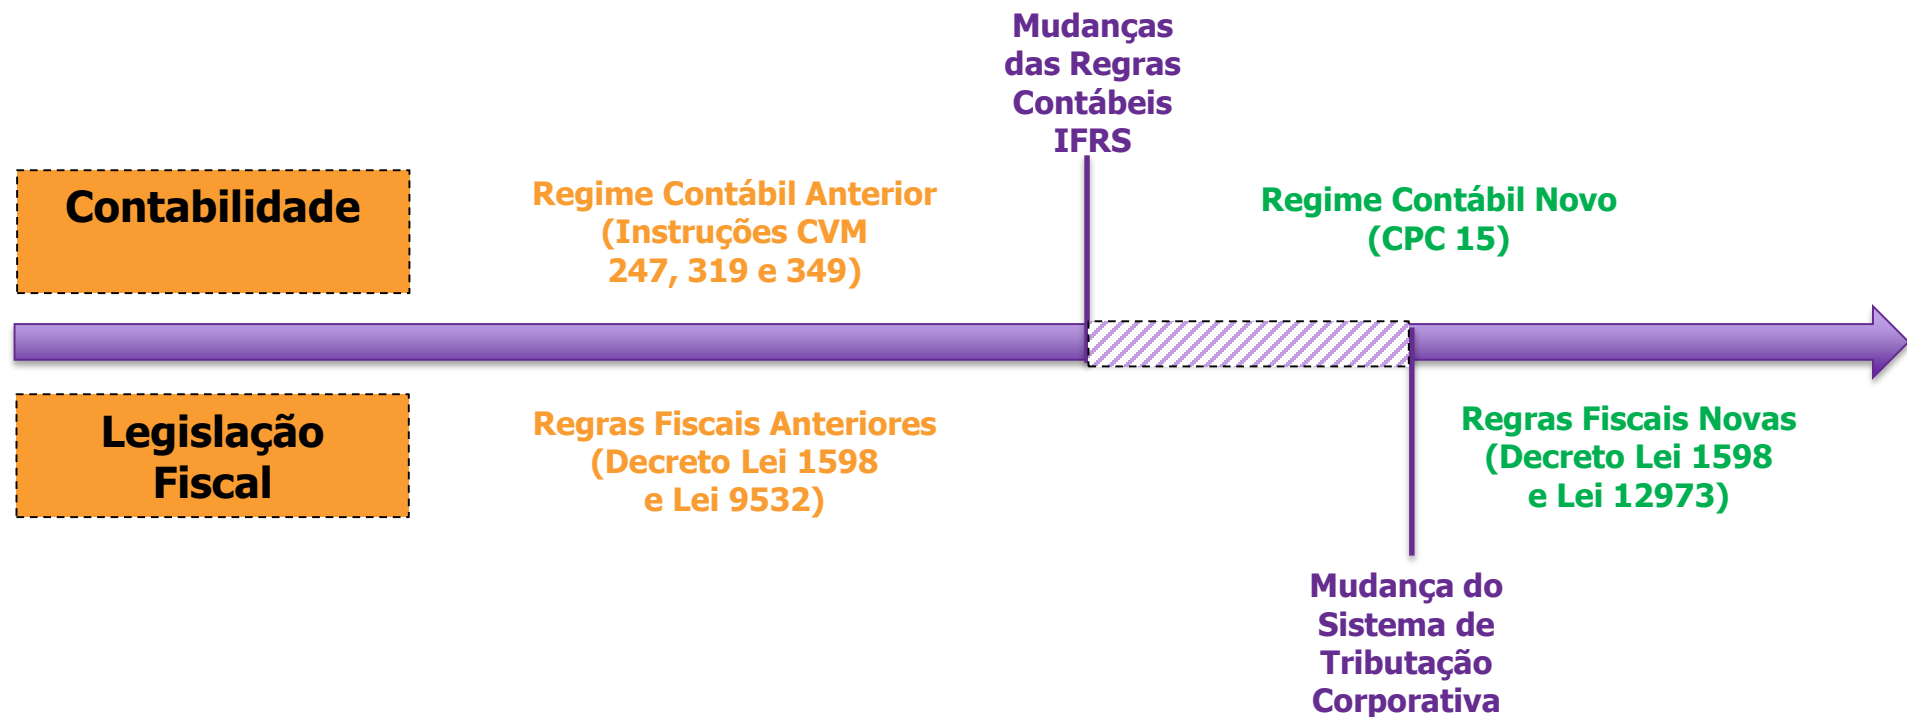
Mudanças das Regras Contábeis IFRS

Contabilidade

Regime Contábil Anterior (Instruções CVM 247, 319 e 349)

Regime Contábil Novo (CPC 15)

Legislação Fiscal

Regras Fiscais Anteriores (Decreto Lei 1598 e Lei 9532)

Regras Fiscais Novas (Decreto Lei 1598 e Lei 12973)

Mudança do Sistema de Tributação Corporativa